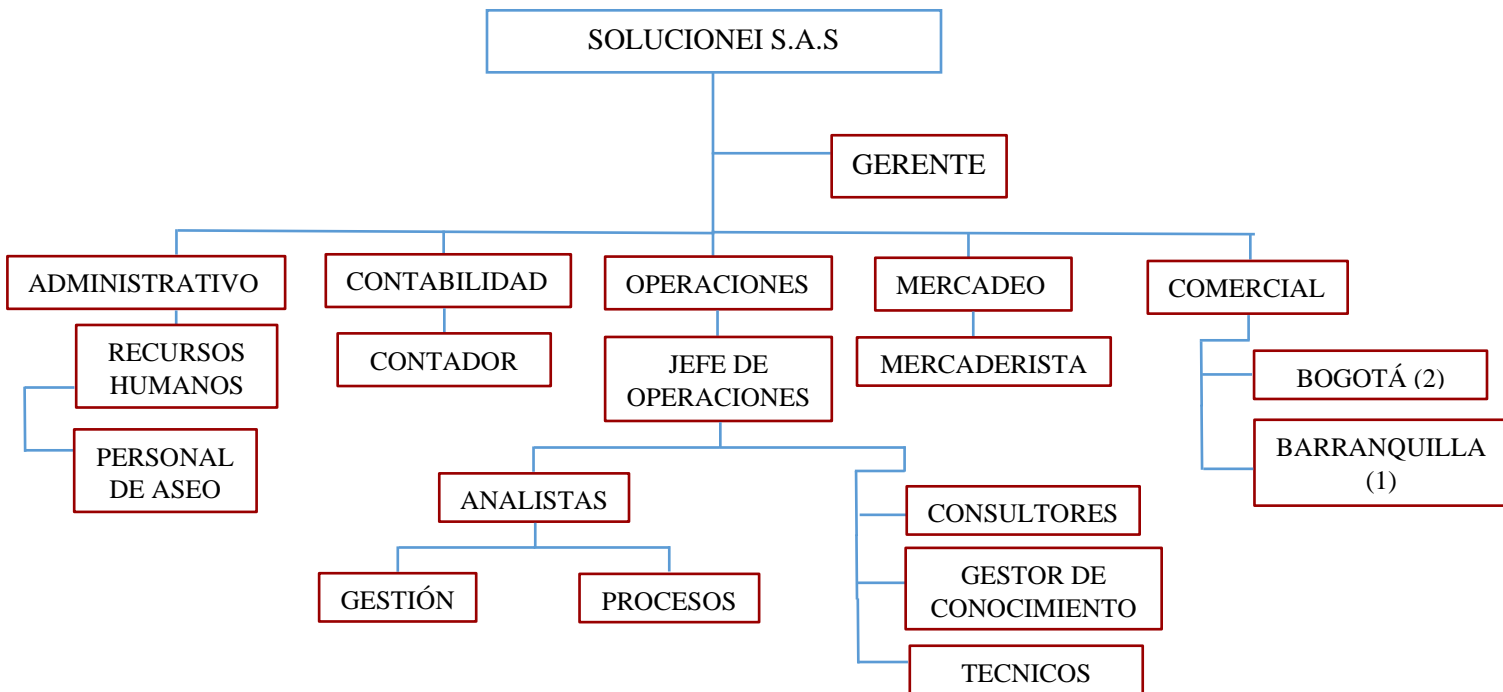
SOLUCIONEI S.A.S

GERENTE

ADMINISTRATIVO

RECURSOS HUMANOS

PERSONAL DE ASEO

CONTABILIDAD

CONTADOR

OPERACIONES

JEFE DE OPERACIONES

ANALISTAS

GESTIÓN

PROCESOS

CONSULTORES

GESTOR DE CONOCIMIENTO

TECNICOS

MERCADEO

MERCADERISTA

COMERCIAL

BOGOTÁ (2)

BARRANQUILLA (1)